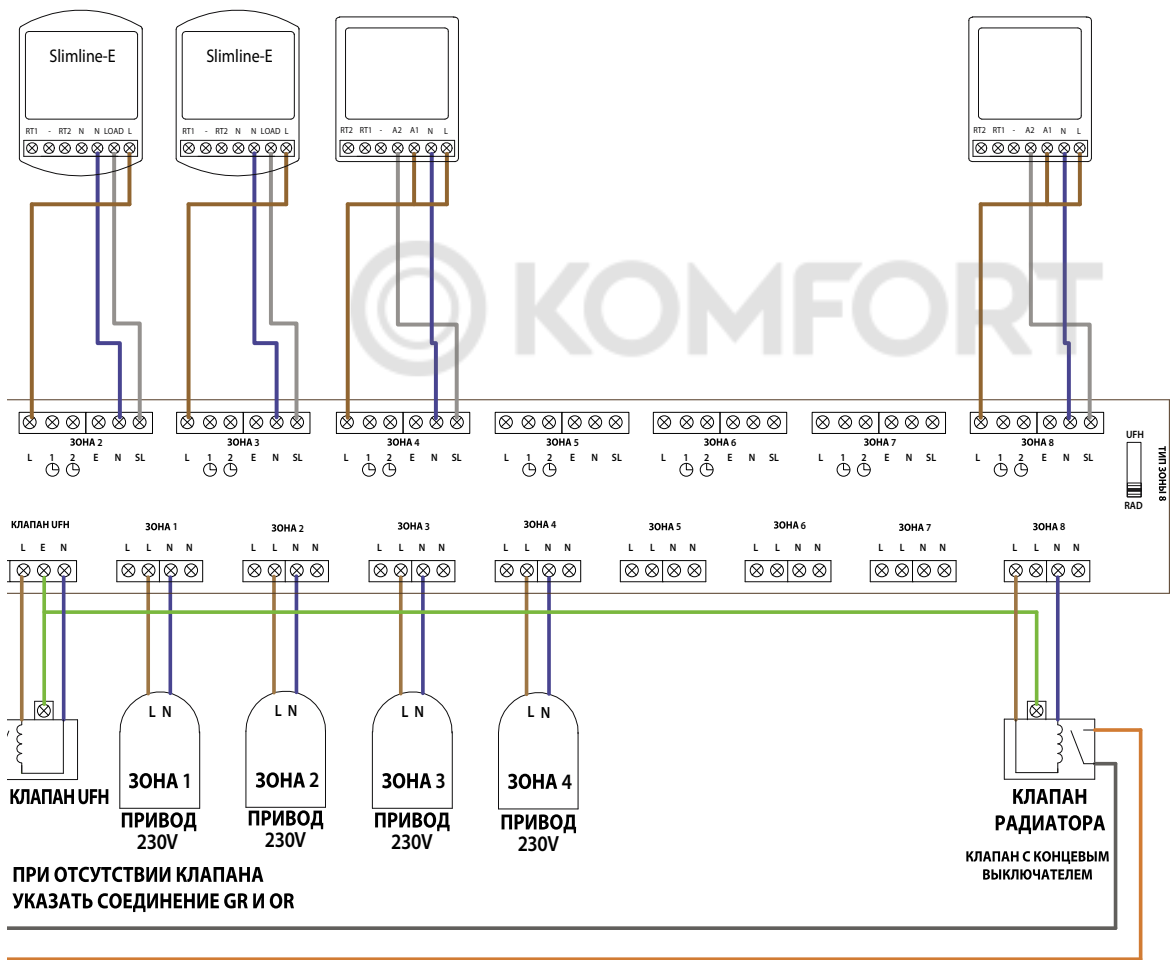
Slimline-E
RT1 - RT2 N N LOAD L

Slimline-E
RT1 - RT2 N N LOAD L

RT2 RT1 - A2 A1 N L

RT2 RT1 - A2 A1 N L

KOMFORT

ЗОНА 2
L 1 2 E N SL

ЗОНА 3
L 1 2 E N SL

ЗОНА 4
L 1 2 E N SL

ЗОНА 5
L 1 2 E N SL

ЗОНА 6
L 1 2 E N SL

ЗОНА 7
L 1 2 E N SL

ЗОНА 8
L 1 2 E N SL

UFH
RAD
ТИП ЗОНЫ 8

КЛАПАН UFH
L E N

ЗОНА 1
L L N N

ЗОНА 2
L L N N

ЗОНА 3
L L N N

ЗОНА 4
L L N N

ЗОНА 5
L L N N

ЗОНА 6
L L N N

ЗОНА 7
L L N N

ЗОНА 8
L L N N

L N
ЗОНА 1
ПРИВОД
230V

L N
ЗОНА 2
ПРИВОД
230V

L N
ЗОНА 3
ПРИВОД
230V

L N
ЗОНА 4
ПРИВОД
230V

КЛАПАН UFH

КЛАПАН
РАДИАТОРА

КЛАПАН С КОНЦЕВЫМ
ВЫКЛЮЧАТЕЛЕМ

ПРИ ОТСУТСТВИИ КЛАПАНА
УКАЗАТЬ СОЕДИНЕНИЕ GR И OR